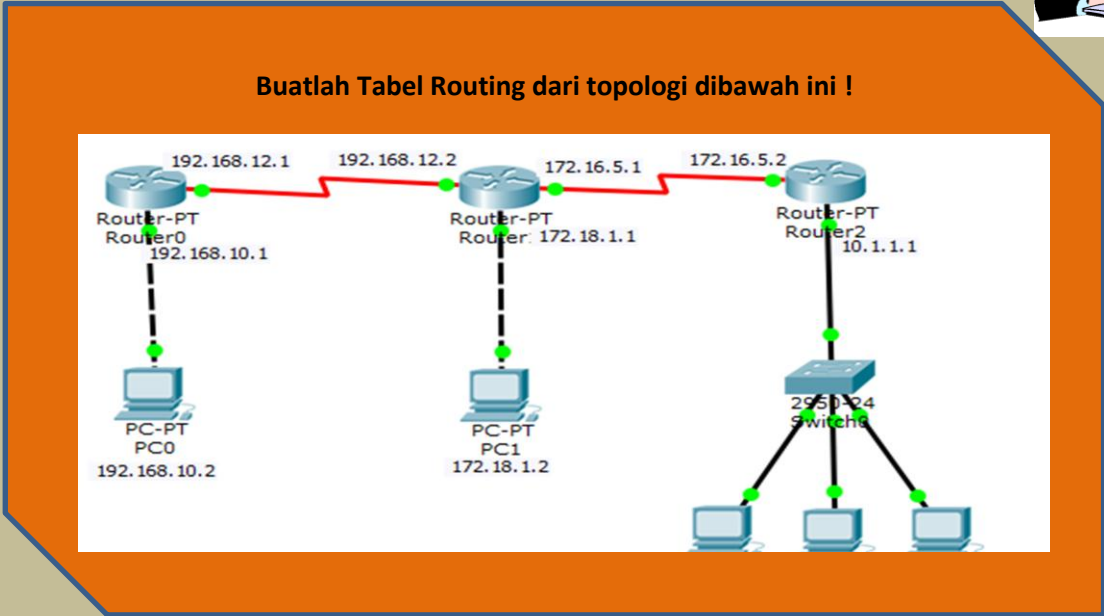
Buatlah Tabel Routing dari topologi dibawah ini !

192.168.12.1
192.168.12.2
172.16.5.1
172.16.5.2

Router-PT
Router0
192.168.10.1

Router-PT
Router1 172.18.1.1

Router-PT
Router2
10.1.1.1

PC-PT
PC0
192.168.10.2

PC-PT
PC1
172.18.1.2

2950-24
Switch0